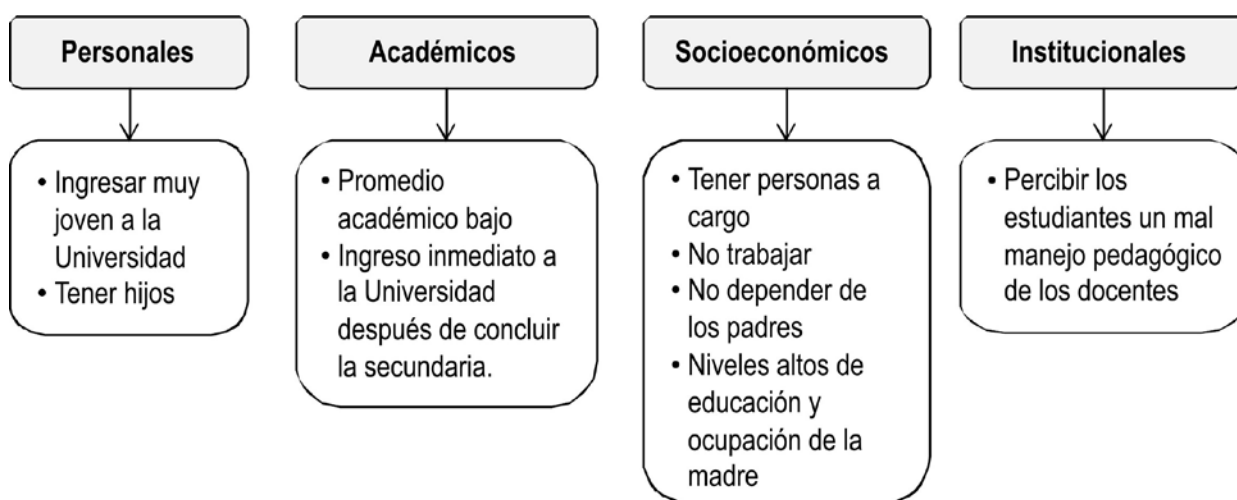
Personales

• Ingresar muy joven a la Universidad
• Tener hijos

Académicos

• Promedio académico bajo
• Ingreso inmediato a la Universidad después de concluir la secundaria.

Socioeconómicos

• Tener personas a cargo
• No trabajar
• No depender de los padres
• Niveles altos de educación y ocupación de la madre

Institucionales

• Percibir los estudiantes un mal manejo pedagógico de los docentes